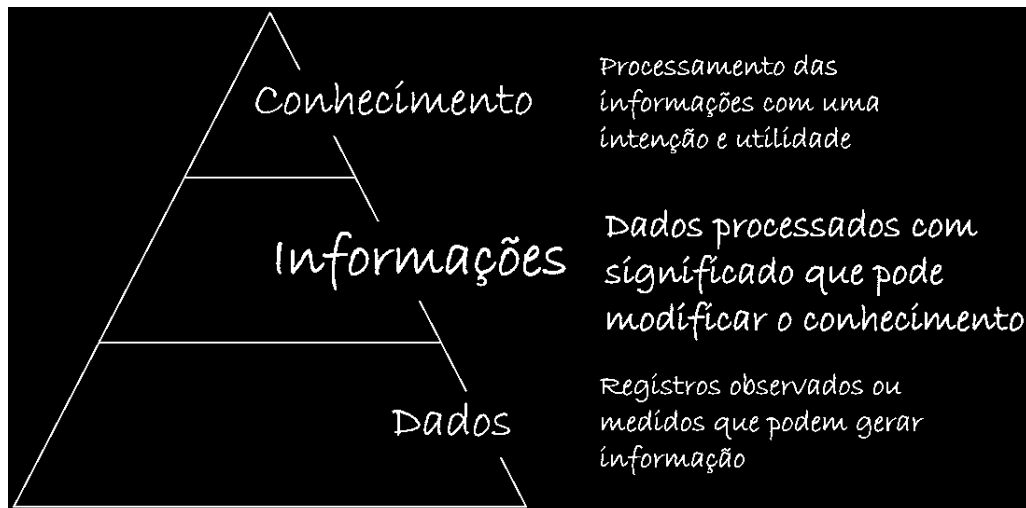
Conhecimento

Processamento das informações com uma intenção e utilidade

Informações

Dados processados com significado que pode modificar o conhecimento

Dados

Registros observados ou medidos que podem gerar informação